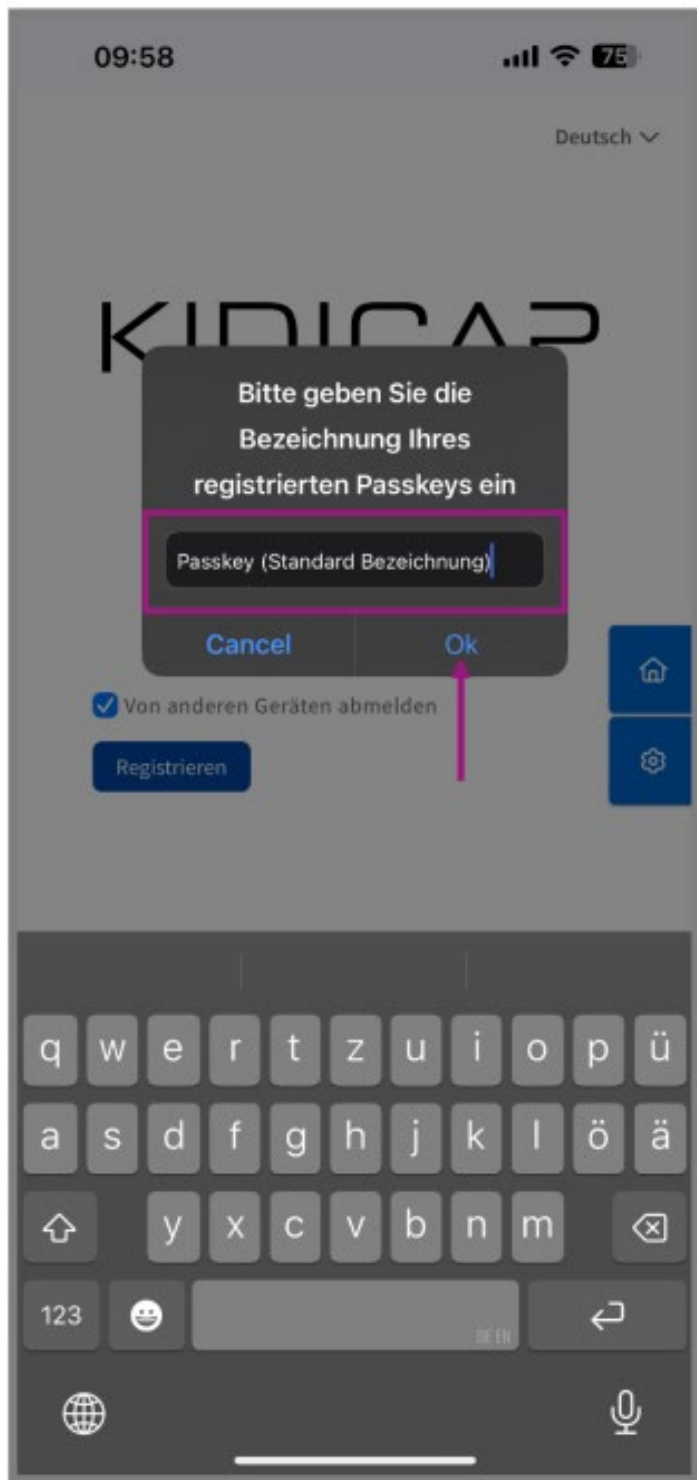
09:58

76

Deutsch

KIDICAP

Bitte geben Sie die Bezeichnung Ihres registrierten Passkeys ein

Passkey (Standard Bezeichnung)

Cancel

Ok

Von anderen Geräten abmelden

Registrieren

q w e r t z u i o p ü
a s d f g h j k l ö ä
y x c v b n m
123

DE EN